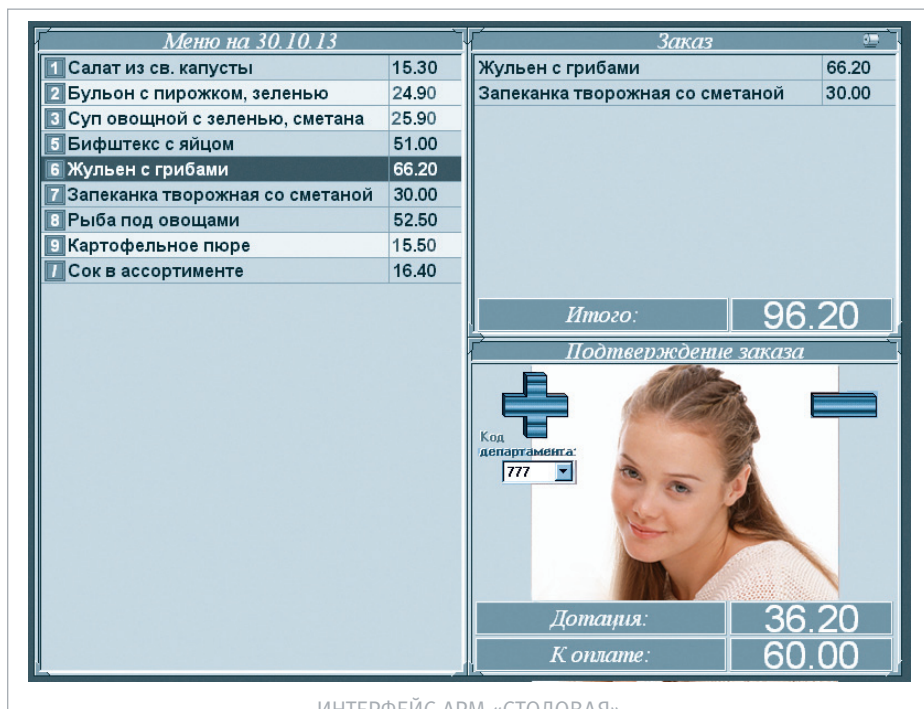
Меню на 30.10.13

| | | |
|---|---|---|
| 1 | Салат из св. капусты | 15.30 |
| 2 | Бульон с пирожком, зеленью | 24.90 |
| 3 | Суп овощной с зеленью, сметана | 25.90 |
| 5 | Бифштекс с яйцом | 51.00 |
| 6 | Жульен с грибами | 66.20 |
| 7 | Запеканка творожная со сметаной | 30.00 |
| 8 | Рыба под овощами | 52.50 |
| 9 | Картофельное пюре | 15.50 |
| / | Сок в ассортименте | 16.40 |

Заказ

| | |
|---|---|
| Жульен с грибами | 66.20 |
| Запеканка творожная со сметаной | 30.00 |

Итого: 96.20

Подтверждение заказа

Код департамента:
777

Дотация: 36.20
К оплате: 60.00

ИНТЕРФЕЙС АРМ «СТОЛОВАЯ»